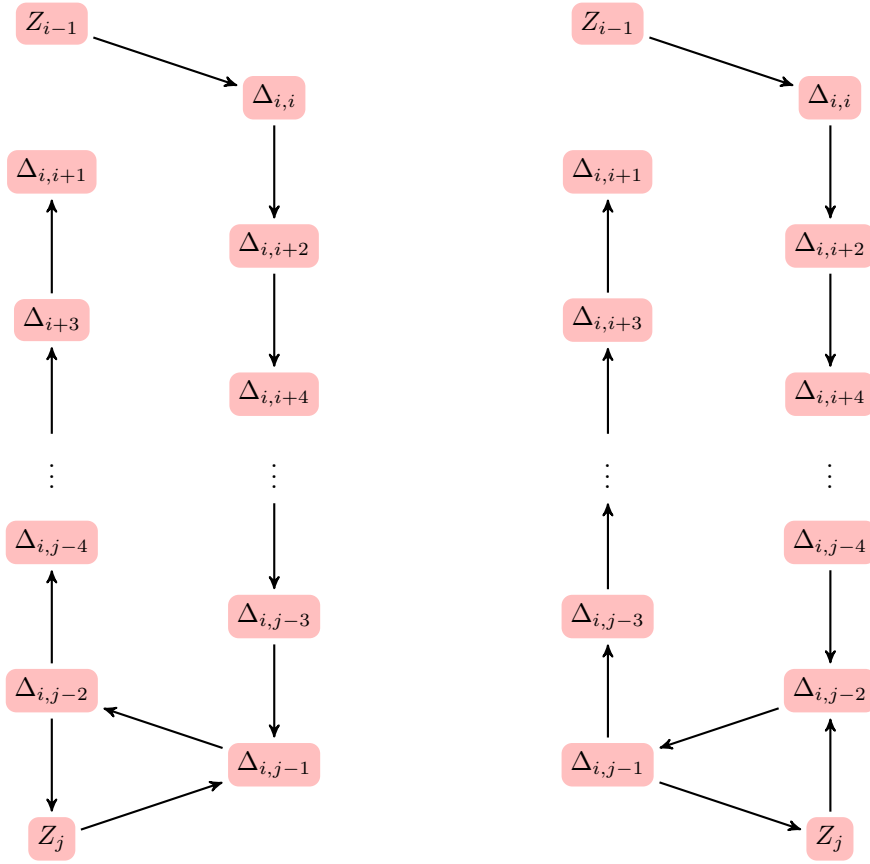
$Z_{i-1}$

$\Delta_{i,i}$

$\Delta_{i,i+1}$

$\Delta_{i,i+2}$

$\Delta_{i+3}$

$\Delta_{i,i+4}$

$\vdots$

$\vdots$

$\Delta_{i,j-4}$

$\Delta_{i,j-3}$

$\Delta_{i,j-2}$

$\Delta_{i,j-1}$

$Z_j$

$Z_{i-1}$

$\Delta_{i,i}$

$\Delta_{i,i+1}$

$\Delta_{i,i+2}$

$\Delta_{i,i+3}$

$\Delta_{i,i+4}$

$\vdots$

$\vdots$

$\Delta_{i,j-4}$

$\Delta_{i,j-3}$

$\Delta_{i,j-2}$

$\Delta_{i,j-1}$

$Z_j$